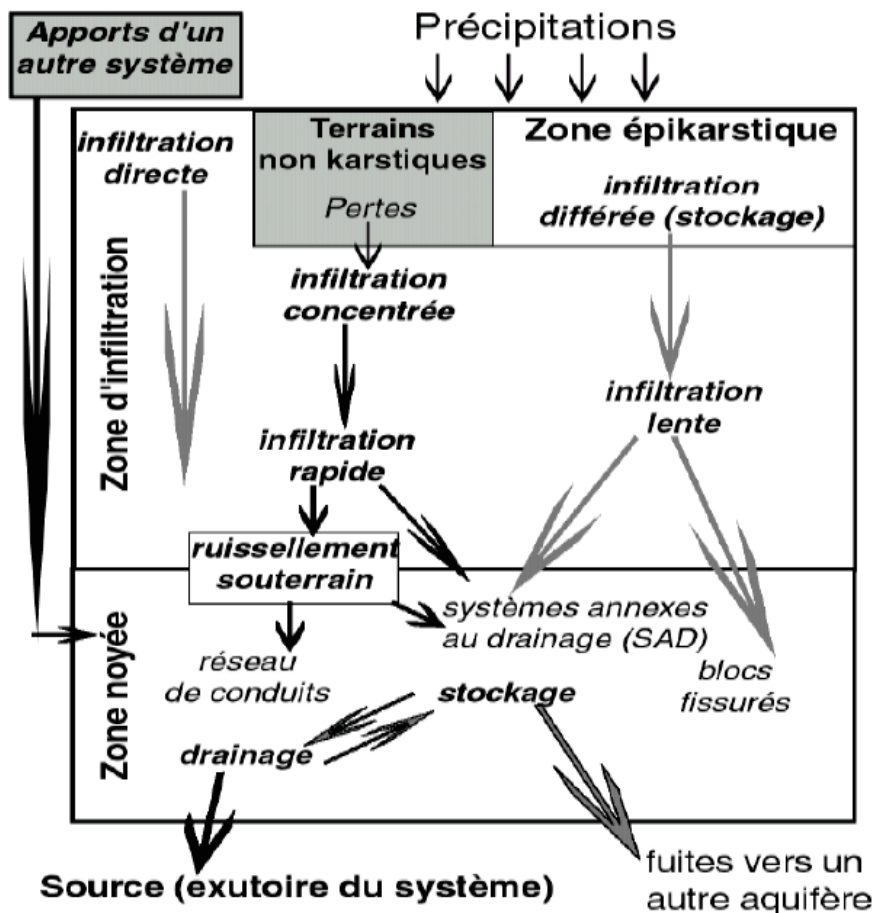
Apports d'un autre système

Précipitations

infiltration directe

Terrains non karstiques

Pertes

Zone épikarstique

infiltration différée (stockage)

Zone d'infiltration

infiltration concentrée

infiltration rapide

infiltration lente

ruissellement souterrain

Zone noyée

réseau de conduits

systèmes annexes au drainage (SAD)

blocs fissurés

stockage

drainage

Source (exutoire du système)

fuites vers un autre aquifère